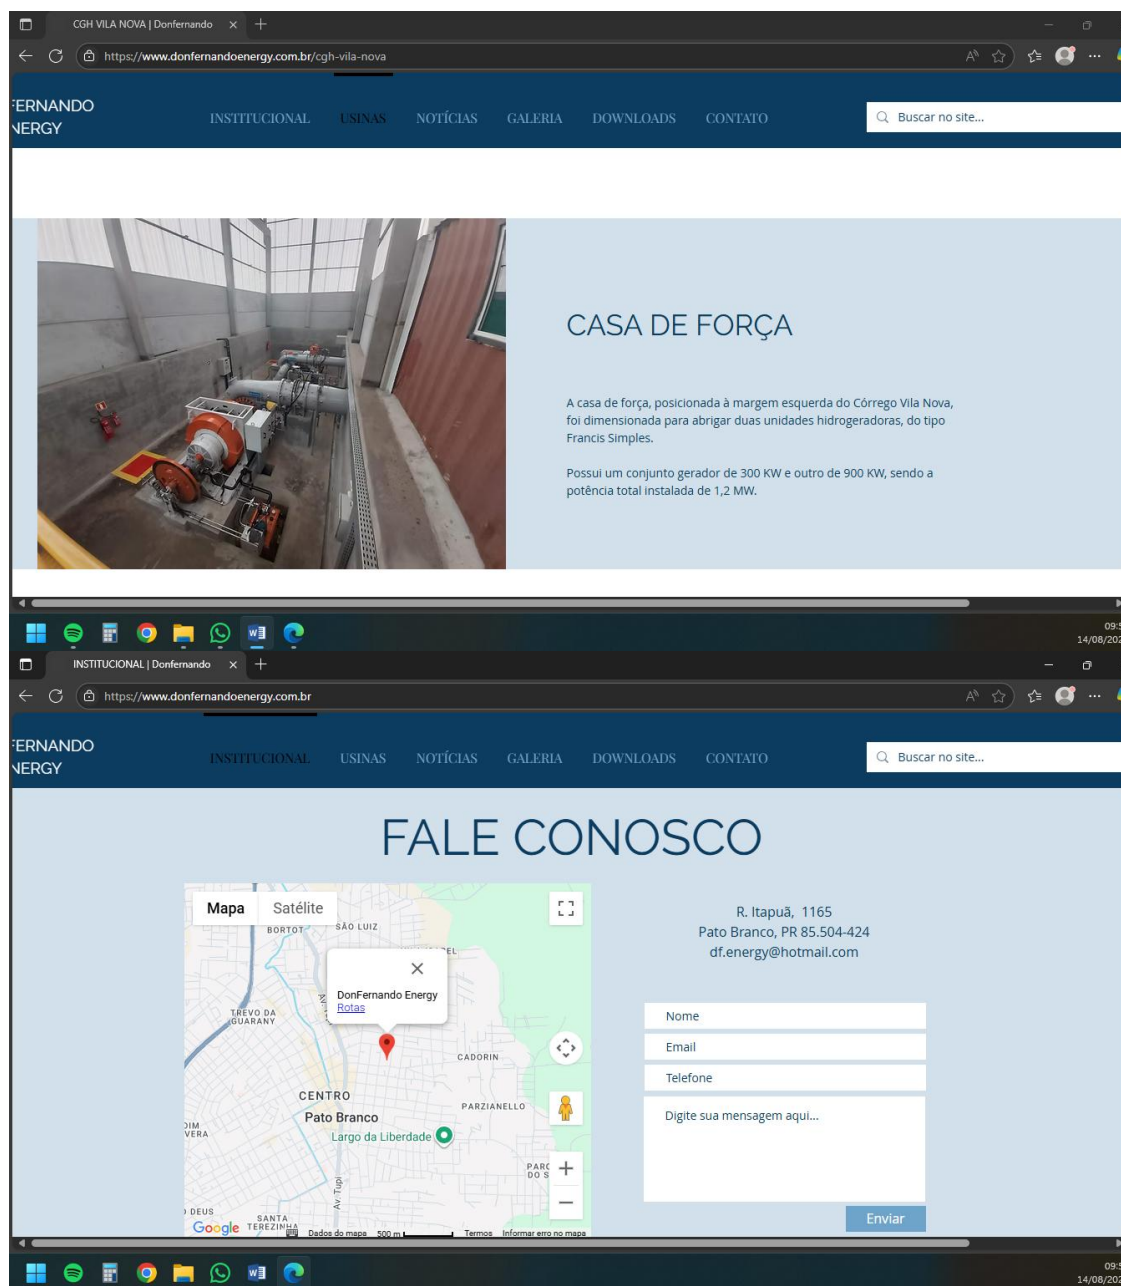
CGH VILA NOVA | Donfernando

https://www.donfernandoenergy.com.br/cgh-vila-nova

FERNANDO
NERGY

INSTITUCIONAL USINAS NOTÍCIAS GALERIA DOWNLOADS CONTATO

Buscar no site...

CASA DE FORÇA

A casa de força, posicionada à margem esquerda do Córrego Vila Nova, foi dimensionada para abrigar duas unidades hidrogeradoras, do tipo Francis Simples.

Possui um conjunto gerador de 300 KW e outro de 900 KW, sendo a potência total instalada de 1,2 MW.

09:
14/08/202

INSTITUCIONAL | Donfernando

https://www.donfernandoenergy.com.br

FERNANDO
NERGY

INSTITUCIONAL USINAS NOTÍCIAS GALERIA DOWNLOADS CONTATO

Buscar no site...

FALE CONOSCO

Mapa Satélite

BORTOT SÃO LUIZ

DonFernando Energy
Rotas

TREVO DA GUARANY

CADORIN

CENTRO

PARZIANELLO

Pato Branco

Largo da Liberdade

DIM VERA

PARQ DO S

DEUS

SANTA TEREZINHA

Av. Tupi

Google Dados do mapa 500 m Termos Informar erro no mapa

R. Itapuã, 1165
Pato Branco, PR 85.504-424
df.energy@hotmail.com

Nome

Email

Telefone

Digite sua mensagem aqui...

Enviar

09:
14/08/202